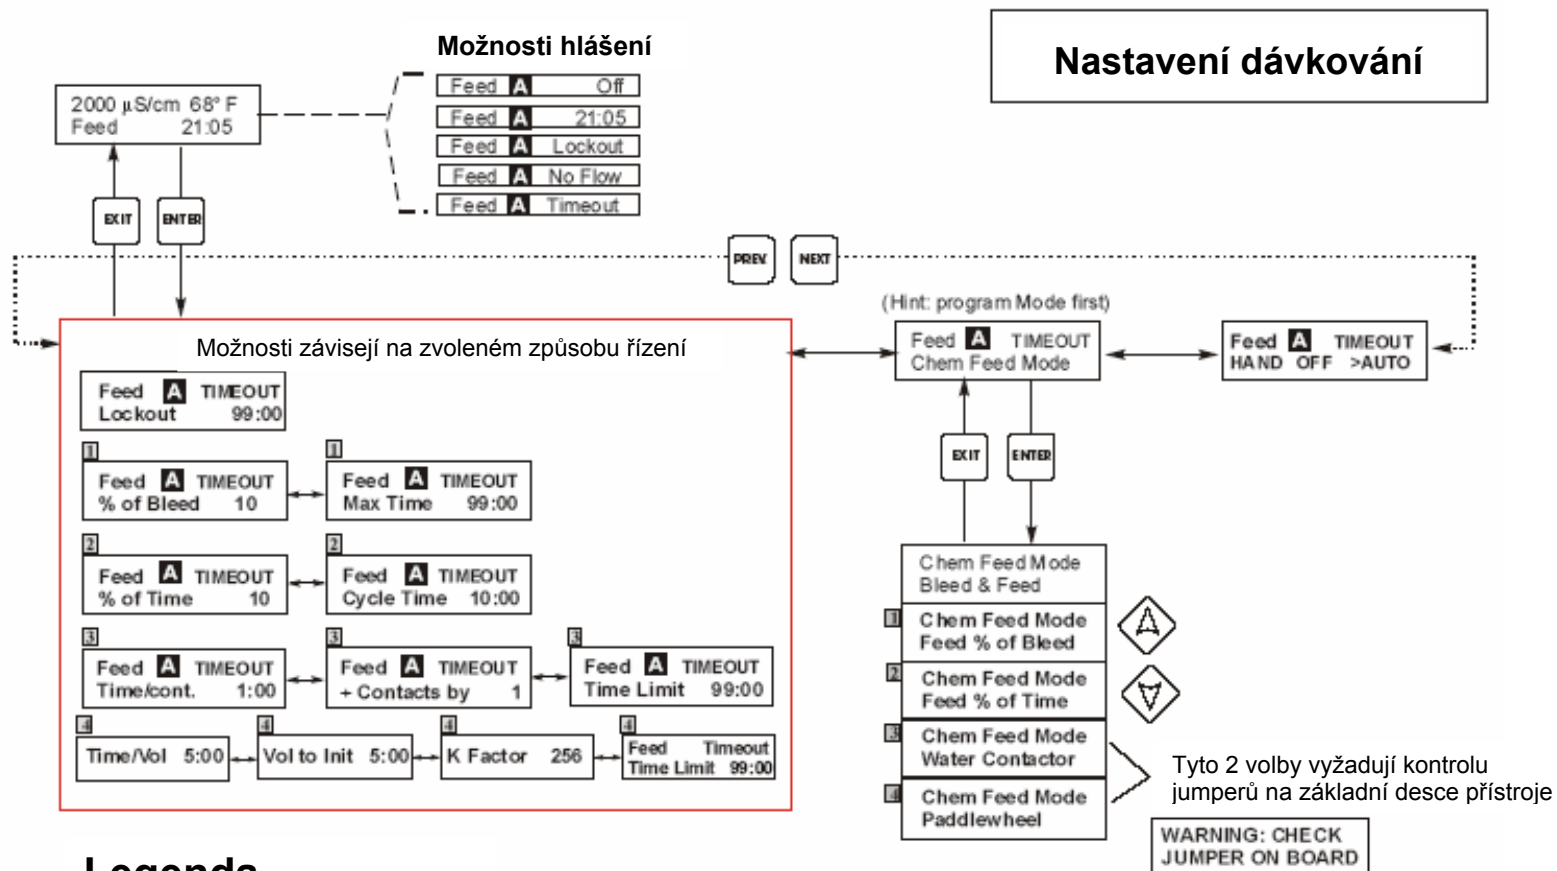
Možnosti hlášení

Nastavení dávkování

2000 µS/cm 68° F
Feed 21:05

Feed A Off
Feed A 21:05
Feed A Lockout
Feed A No Flow
Feed A Timeout

EXIT
ENTER

PREV
NEXT

(Hint: program Mode first)

Možnosti závisejí na zvoleném způsobu řízení

Feed A TIMEOUT
Lockout 99:00

1
Feed A TIMEOUT
% of Bleed 10

1
Feed A TIMEOUT
Max Time 99:00

2
Feed A TIMEOUT
% of Time 10

2
Feed A TIMEOUT
Cycle Time 10:00

3
Feed A TIMEOUT
Time/cont. 1:00

3
Feed A TIMEOUT
+ Contacts by 1

3
Feed A TIMEOUT
Time Limit 99:00

4
Time/Vol 5:00

4
Vol to Init 5:00

4
K Factor 256

4
Feed Timeout
Time Limit 99:00

Feed A TIMEOUT
Chem Feed Mode

Feed A TIMEOUT
HAND OFF >AUTO

EXIT
ENTER

Chem Feed Mode
Bleed & Feed

1
Chem Feed Mode
Feed % of Bleed

2
Chem Feed Mode
Feed % of Time

3
Chem Feed Mode
Water Contactor

4
Chem Feed Mode
Paddlewheel

Tyto 2 volby vyžadují kontrolu jumperů na základní desce přístroje

WARNING: CHECK
JUMPER ON BOARD

Legenda